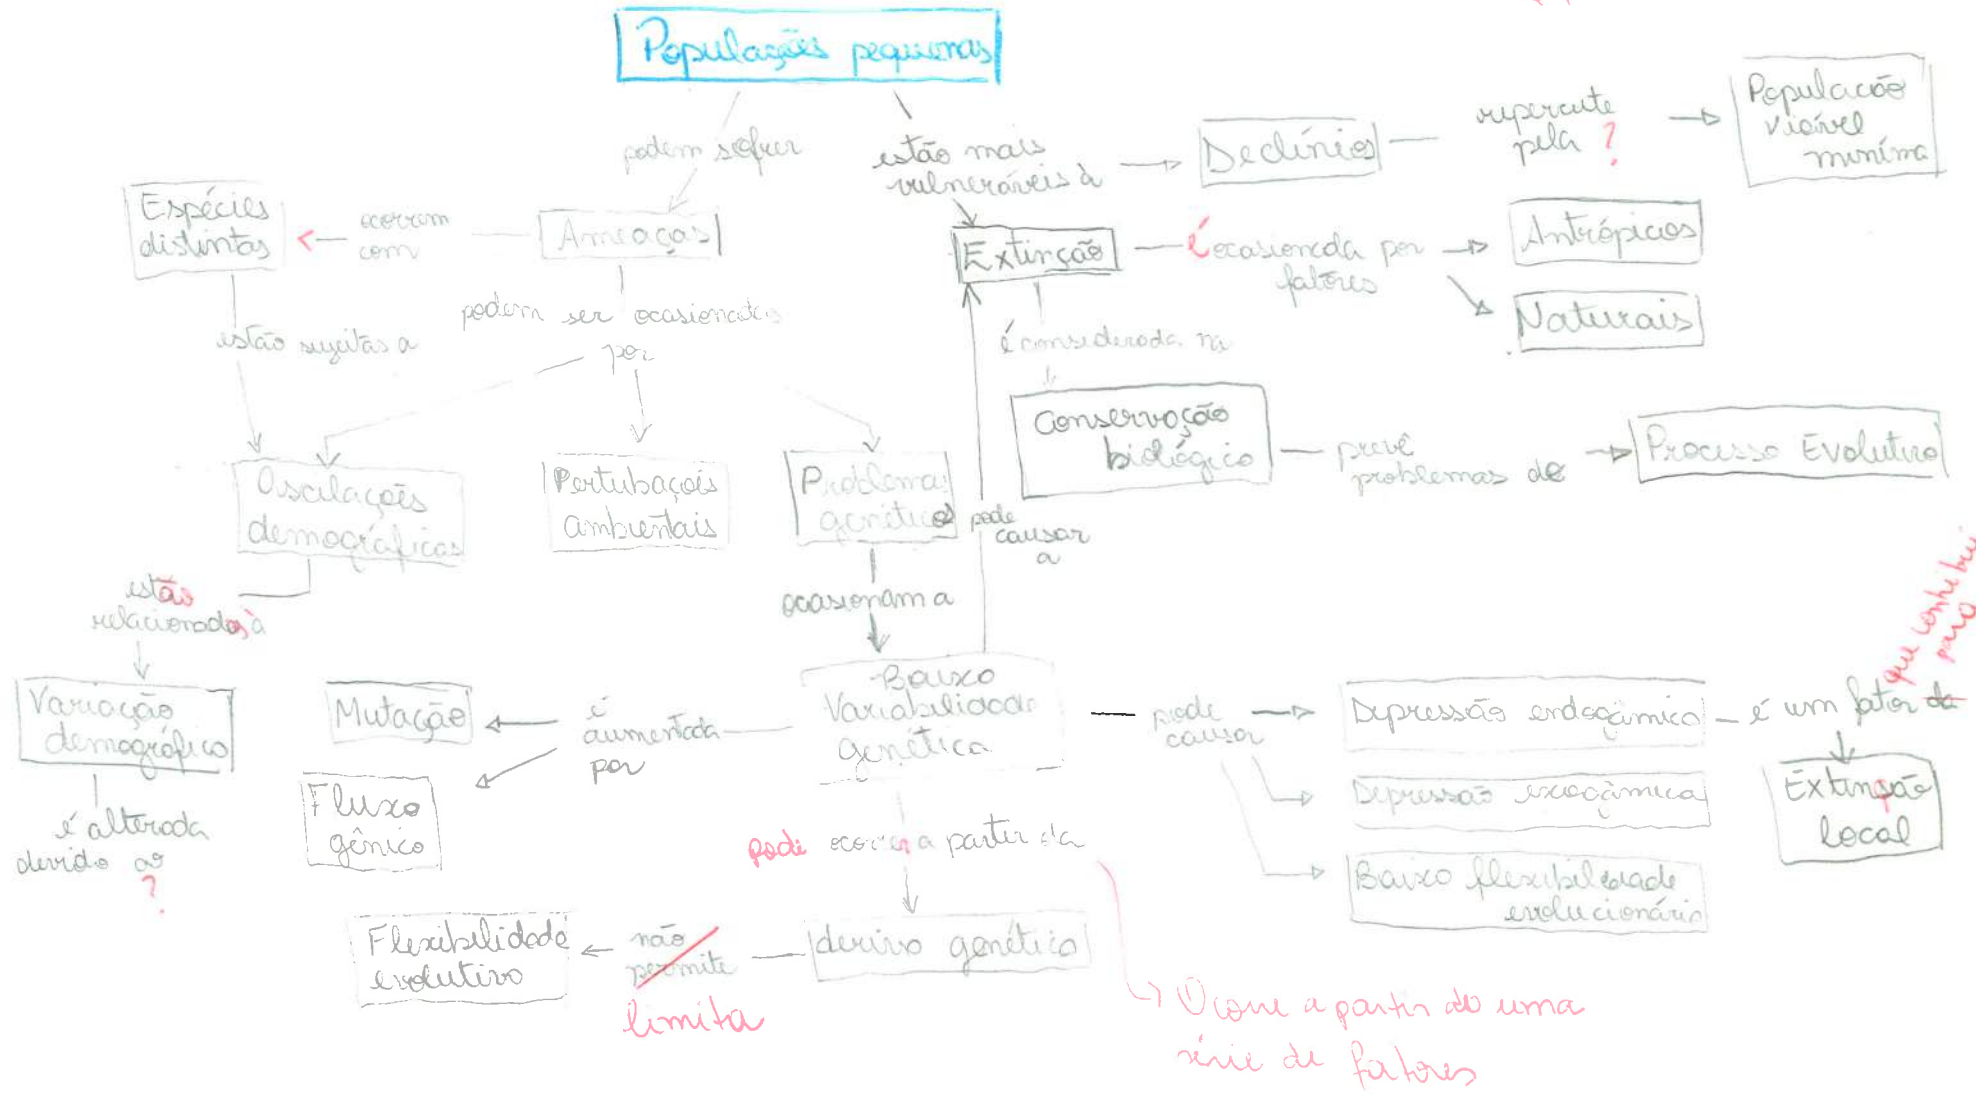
Populações pequenas

podem sofrer

Ameaças

ocorrem com

Espécies distintas

estão sujeitas a

Oscilações demográficas

estão relacionadas à

Variação demográfica

é alterada devido ao ?

podem ser ocasionadas por

Pertubações ambientais

Problemas genéticos

ocasionam a

Baixa Variabilidade Genética

é aumentada por

Mutação

Fluxo gênico

pode ocorrer a partir da

deriva genética

não permite limita

Flexibilidade evolutiva

↳ Ocorre a partir de uma série de fatores

pode causar

Depressão endogâmica

Depressão exogâmica

Baixa flexibilidade evolucionária

é um fator de

Extinção local

que contribui para

pode causar a

estão mais vulneráveis à

Declínios

repercute pela ?

População viável mínima

Extinção

é ocasionada por fatores

Antrópicos

Naturais

é considerada na

Conservação biológica

prevê problemas de

Processo Evolutivo